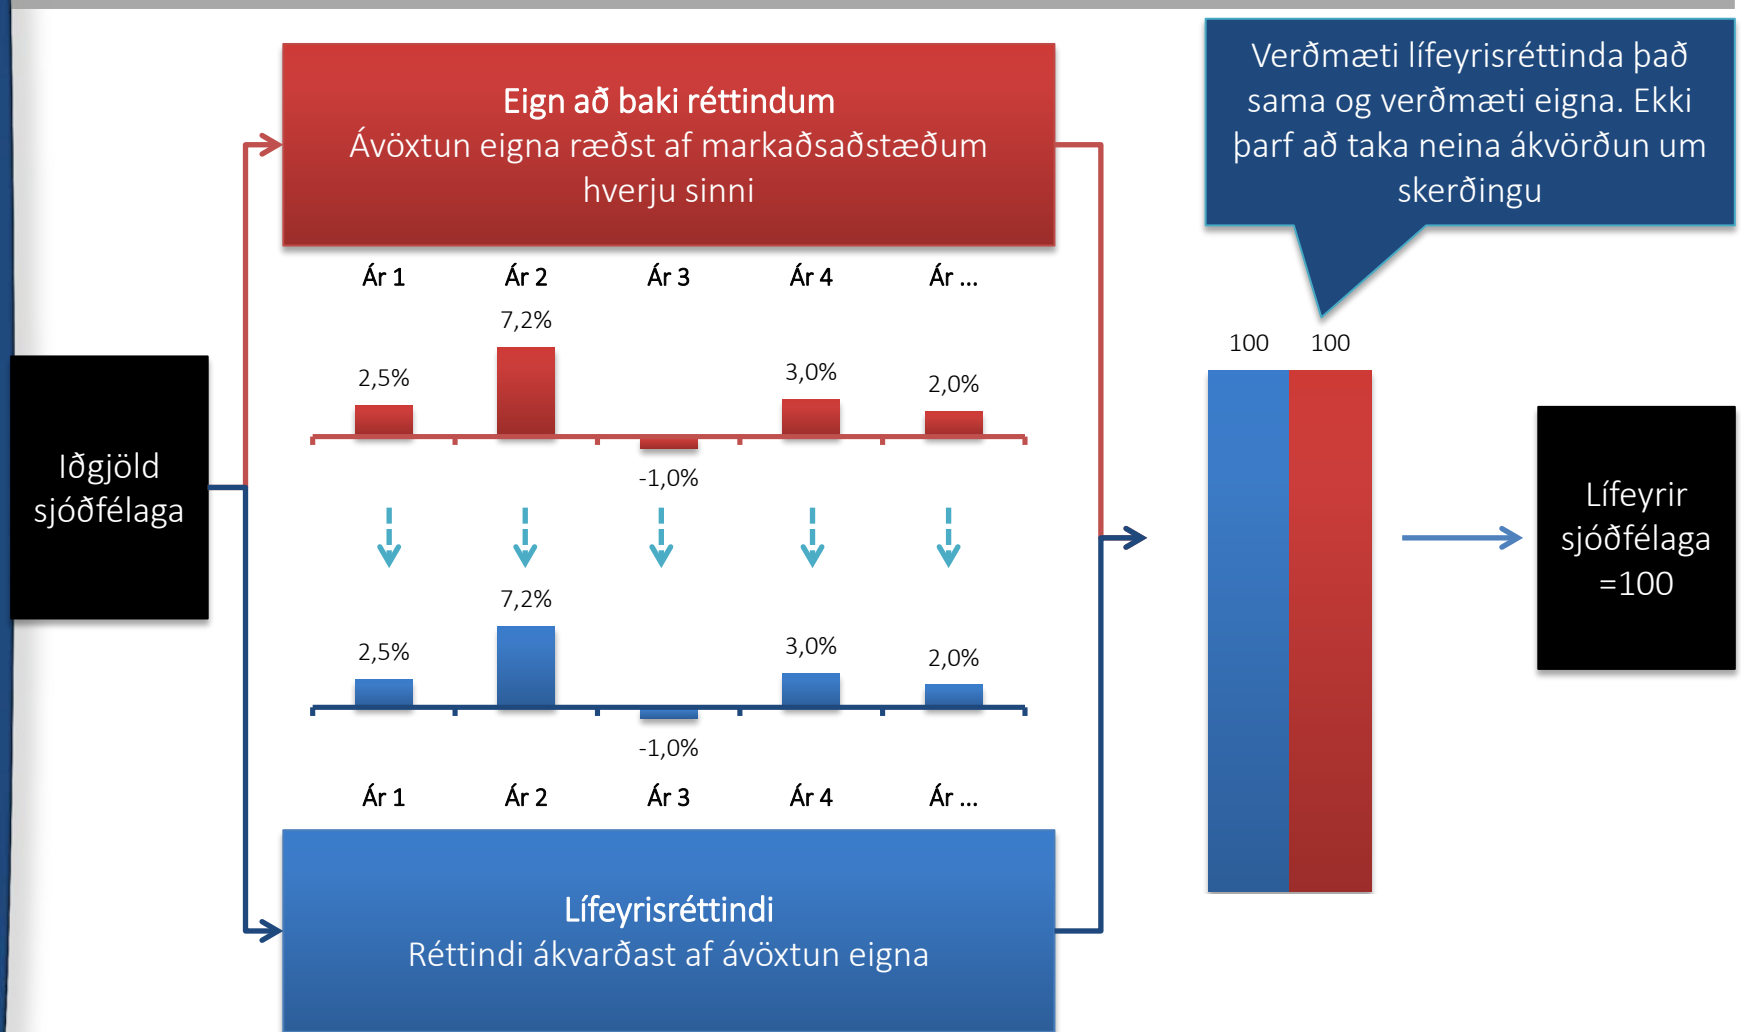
Eign að baki réttindum
Ávöxtun eigna ræðst af markaðsaðstæðum hverju sinni

Verðmæti lífeyrisréttinda það sama og verðmæti eigna. Ekki þarf að taka neina ákvörðun um skerðingu

Iðgjöld sjóðfélaga

Ár 1 Ár 2 Ár 3 Ár 4 Ár ...

2,5% 7,2% -1,0% 3,0% 2,0%

2,5% 7,2% -1,0% 3,0% 2,0%

Ár 1 Ár 2 Ár 3 Ár 4 Ár ...

100 100

Lífeyrir sjóðfélaga =100

Lífeyrisréttindi
Réttindi ákvarðast af ávöxtun eigna